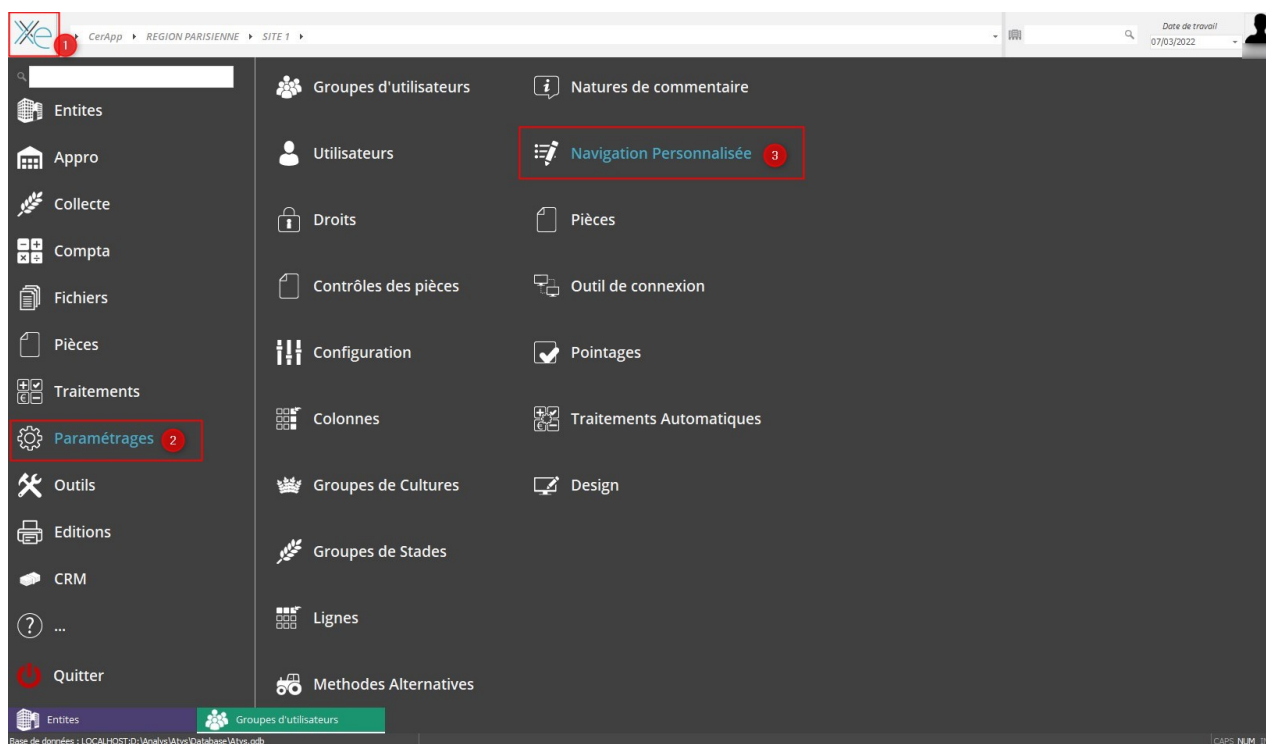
Xe 1 CerApp ▸ REGION PARISIENNE ▸ SITE 1 ▸

Date de travail
07/03/2022

Entites
Appro
Collecte
Compta
Fichiers
Pièces
Traitements
Paramétrages 2
Outils
Editions
CRM
...
Quitter

Groupes d'utilisateurs
Utilisateurs
Droits
Contrôles des pièces
Configuration
Colonnes
Groupes de Cultures
Groupes de Stades
Lignes
Methodes Alternatives

Natures de commentaire
Navigation Personnalisée 3
Pièces
Outil de connexion
Pointages
Traitements Automatiques
Design

Entites
Groupes d'utilisateurs

Base de données : LOCALHOST:D:\Analys\Atys\Database\Atys.gdb

CAPS NUM IN